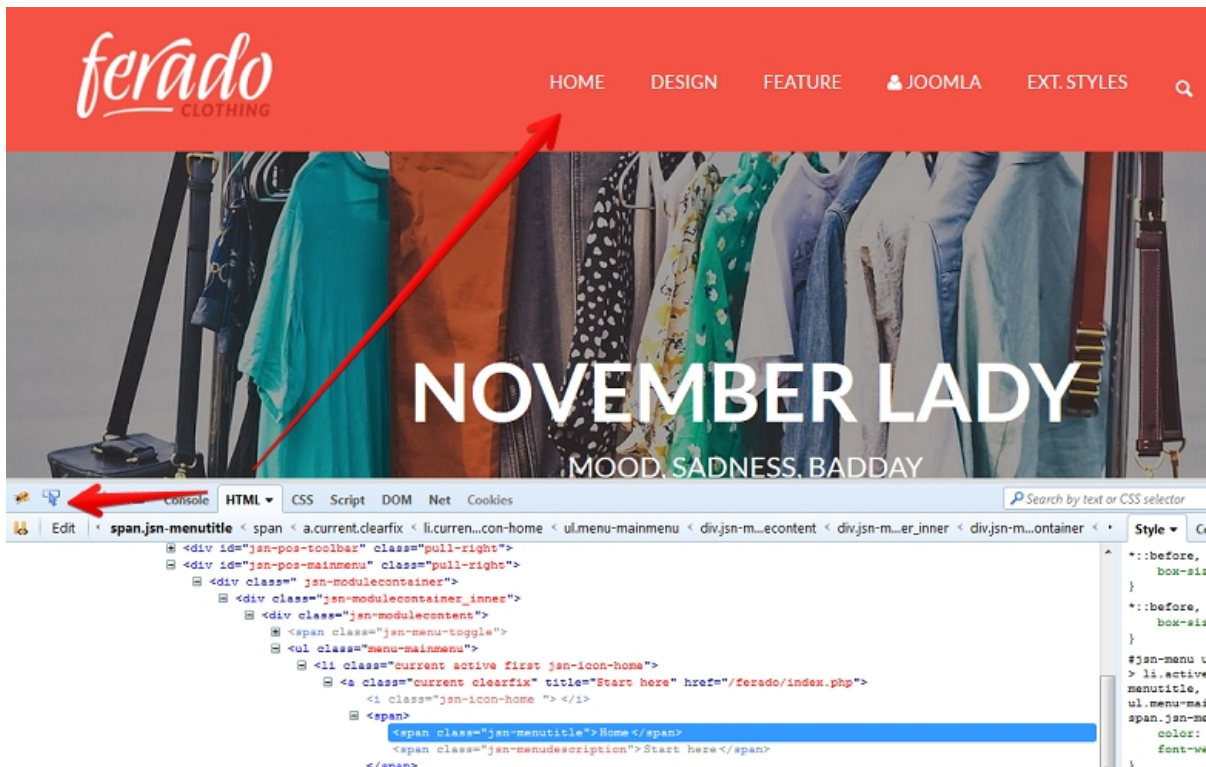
ferado CLOTHING

HOME DESIGN FEATURE JOOMLA EXT. STYLES

NOVEMBER LADY

MOOD, SADNESS, BADDAY

Console HTML CSS Script DOM Net Cookies

Search by text or CSS selector

Edit span.jsn-menutitle < span < a.current.clearfix < li.curren...con-home < ul.menu-mainmenu < div.jsn-m...econtent < div.jsn-m...er_inner < div.jsn-m...ontainer

Style

<div id="jsn-pos-toolbar" class="pull-right">
<div id="jsn-pos-mainmenu" class="pull-right">
<div class=" jsn-modulecontainer">
<div class="jsn-modulecontainer_inner">
<div class="jsn-modulecontent">
<span class="jsn-menu-toggle">
<ul class="menu-mainmenu">
<li class="current active first jsn-icon-home">
<a class="current clearfix" title="Start here" href="/ferado/index.php">
<i class="jsn-icon-home "></i>
<span>
<span class="jsn-menutitle">Home</span>
<span class="jsn-menudescription">Start here</span>
</span>

*::before,
box-siz
}
*::before,
box-siz
}
#jsn-menu u
> li.active
menutitle,
ul.menu-mai
span.jsn-me
color:
font-we